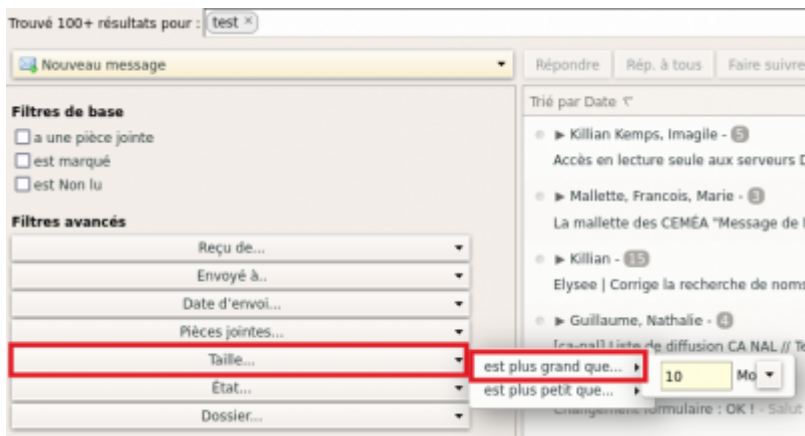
Trouvé 100+ résultats pour : test ×

Nouveau message

Répondre | Rép. à tous | Faire suivre

Filtres de base
a une pièce jointe
est marqué
est Non lu

Filtres avancés
Reçu de...
Envoyé à..
Date d'envoi...
Pièces jointes...
Taille...
État...
Dossier...

Trié par Date

▸ Killian Kemps, Imagile - 5
Accès en lecture seule aux serveurs D

▸ Mallette, Francois, Marie - 3
La mallette des CEMÉA "Message de

▸ Killian - 15
Elysee | Corrige la recherche de noms

▸ Guillaume, Nathalie - 4
[ca-nal] Liste de diffusion CA NAL // Te

est plus grand que...
est plus petit que...
10 Mo

Changement formulaire : OK ! - Salut